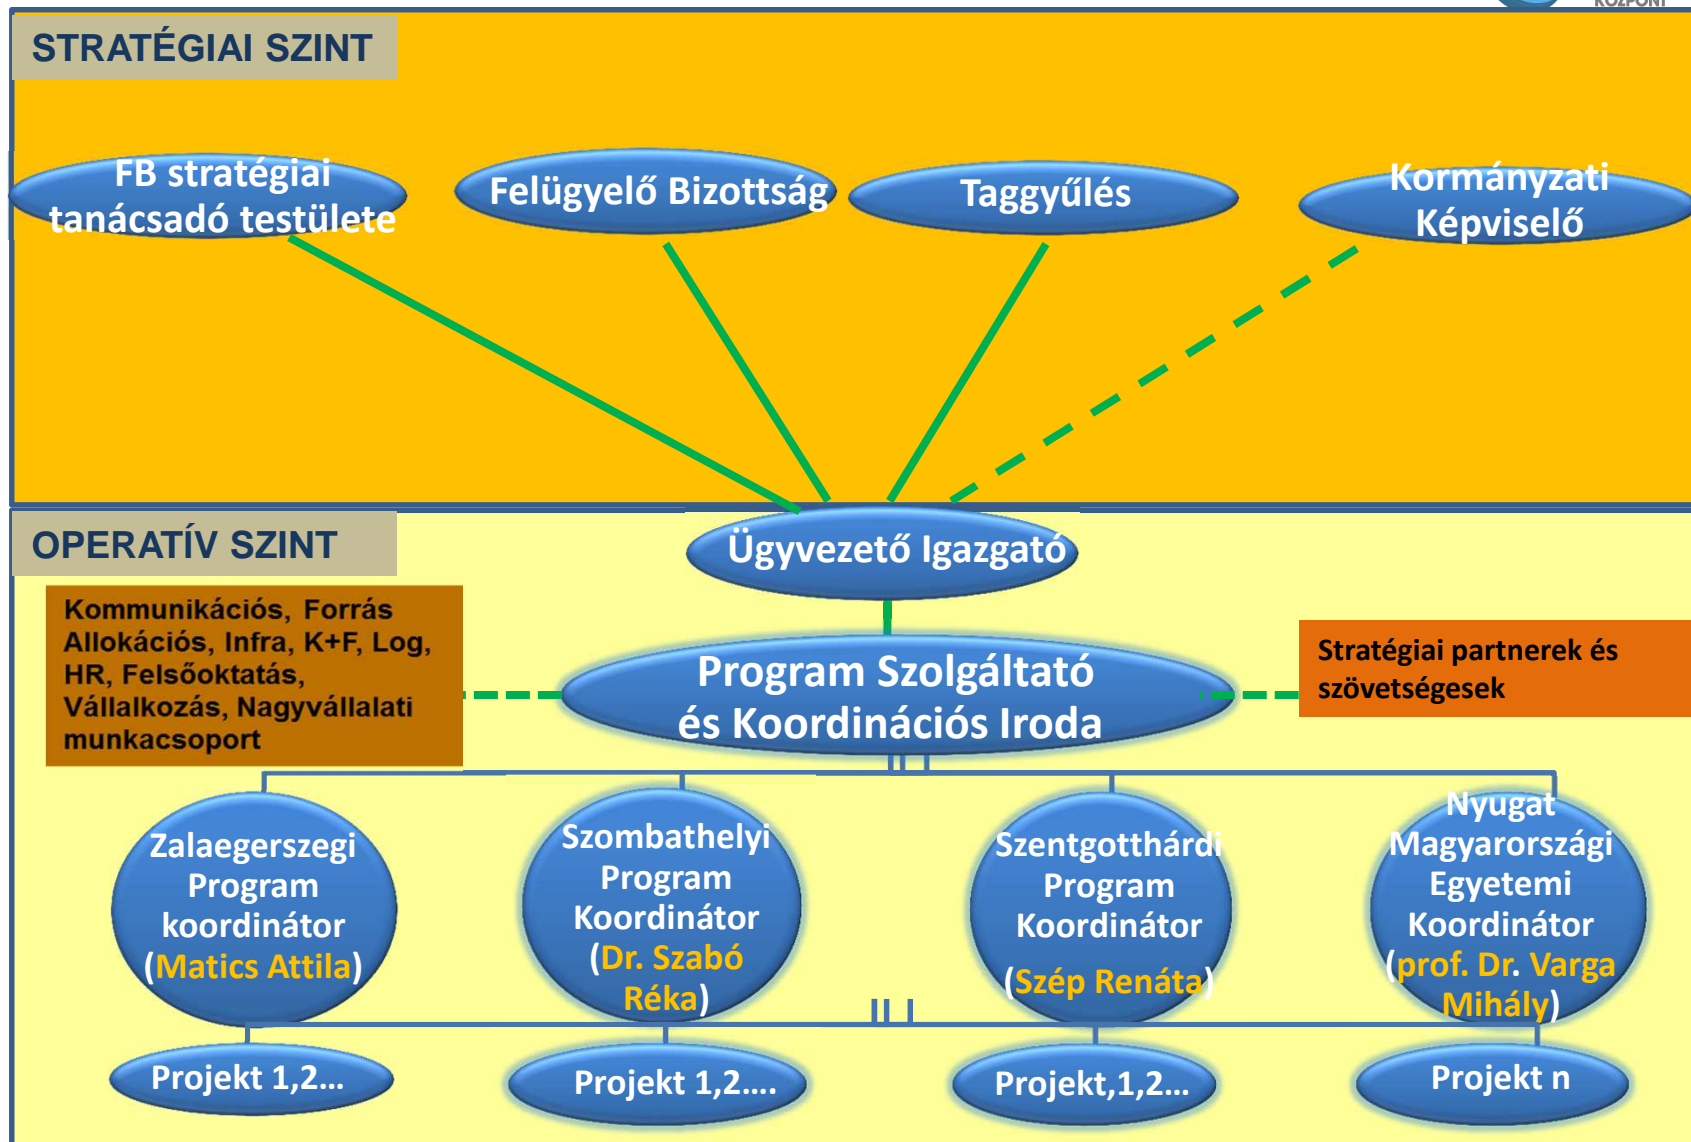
STRATÉGIAI SZINT

FB stratégiai tanácsadó testülete

Felügyelő Bizottság

Taggyűlés

Kormányzati Képviselő

OPERATÍV SZINT

Ügyvezető Igazgató

Kommunikációs, Forrás Allokációs, Infra, K+F, Log, HR, Felsőoktatás, Vállalkozás, Nagyvállalati munkacsoport

Program Szolgáltató és Koordinációs Iroda

Stratégiai partnerek és szövetségesek

Zalaegerszegi Program koordinátor (Matics Attila)

Szombathelyi Program Koordinátor (Dr. Szabó Réka)

Szentgotthárdi Program Koordinátor (Szép Renáta)

Nyugat Magyarországi Egyetemi Koordinátor (prof. Dr. Varga Mihály)

Projekt 1,2...

Projekt 1,2....

Projekt,1,2...

Projekt n